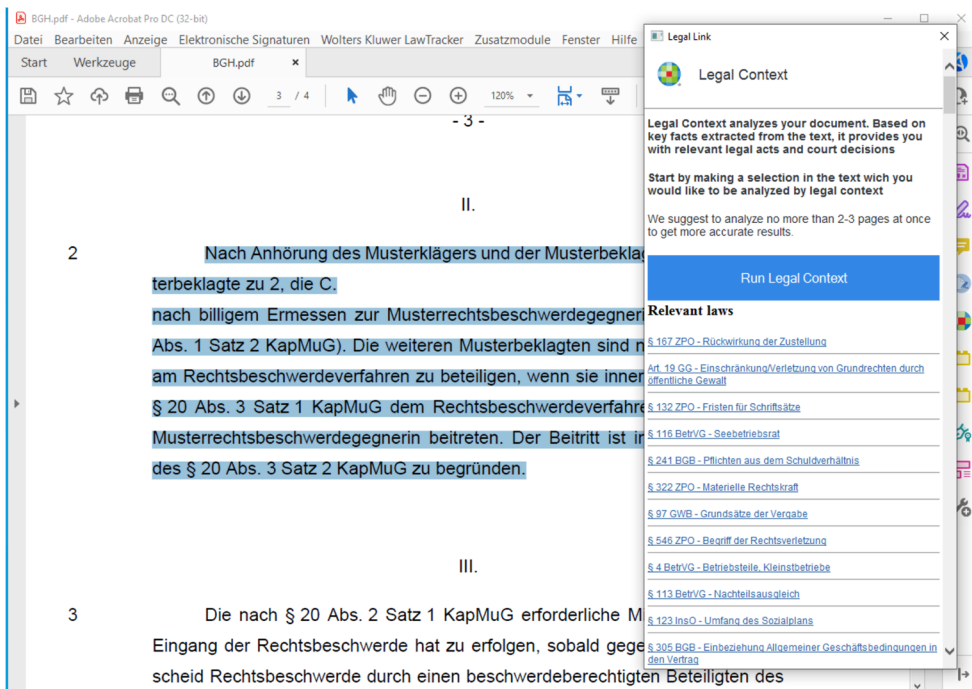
BGH.pdf - Adobe Acrobat Pro DC (32-bit)

Datei Bearbeiten Anzeige Elektronische Signaturen Wolters Kluwer LawTracker Zusatzmodule Fenster Hilfe

Start Werkzeuge BGH.pdf ×

3 / 4 120%

- 3 -

II.

2 Nach Anhörung des Musterklägers und der Musterbeklag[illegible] terbeklagte zu 2, die C. nach billigem Ermessen zur Musterrechtsbeschwerdegegneri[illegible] Abs. 1 Satz 2 KapMuG). Die weiteren Musterbeklagten sind n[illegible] am Rechtsbeschwerdeverfahren zu beteiligen, wenn sie inner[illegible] § 20 Abs. 3 Satz 1 KapMuG dem Rechtsbeschwerdeverfahre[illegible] Musterrechtsbeschwerdegegnerin beitreten. Der Beitritt ist i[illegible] des § 20 Abs. 3 Satz 2 KapMuG zu begründen.

III.

3 Die nach § 20 Abs. 2 Satz 1 KapMuG erforderliche M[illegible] Eingang der Rechtsbeschwerde hat zu erfolgen, sobald gege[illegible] scheid Rechtsbeschwerde durch einen beschwerdeberechtigten Beteiligten des

Legal Link ×

Legal Context

Legal Context analyzes your document. Based on key facts extracted from the text, it provides you with relevant legal acts and court decisions

Start by making a selection in the text wich you would like to be analyzed by legal context

We suggest to analyze no more than 2-3 pages at once to get more accurate results.

Run Legal Context

Relevant laws

§ 167 ZPO - Rückwirkung der Zustellung

Art. 19 GG - Einschränkung/Verletzung von Grundrechten durch öffentliche Gewalt

§ 132 ZPO - Fristen für Schriftsätze

§ 116 BetrVG - Seebetriebsrat

§ 241 BGB - Pflichten aus dem Schuldverhältnis

§ 322 ZPO - Materielle Rechtskraft

§ 97 GWB - Grundsätze der Vergabe

§ 546 ZPO - Begriff der Rechtsverletzung

§ 4 BetrVG - Betriebsteile, Kleinstbetriebe

§ 113 BetrVG - Nachteilsausgleich

§ 123 InsO - Umfang des Sozialplans

§ 305 BGB - Einbeziehung Allgemeiner Geschäftsbedingungen in den Vertrag